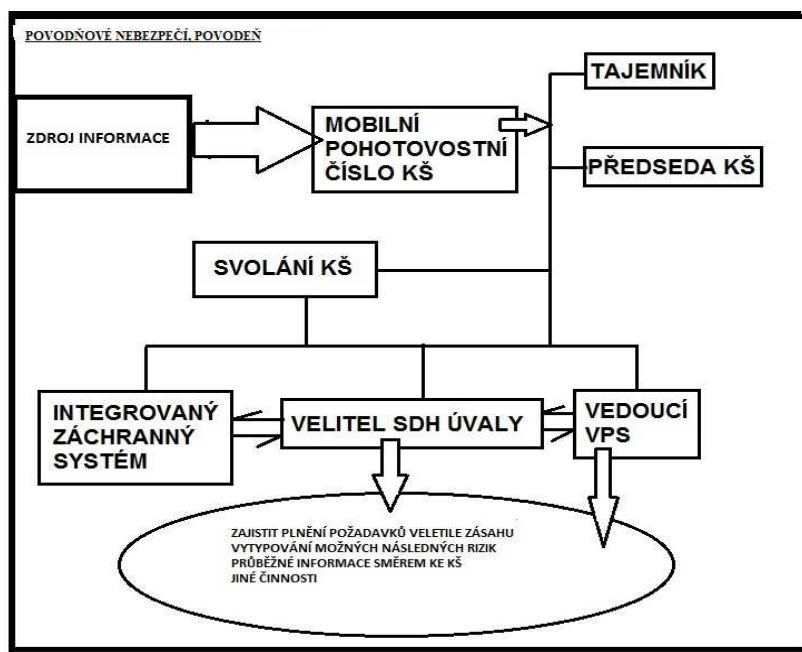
POVODŇOVÉ NEBEZPEČÍ, POVODEŇ

TAJEMNÍK

ZDROJ INFORMACE

MOBILNÍ POHOTOVOSTNÍ ČÍSLO KŠ

PŘEDSEDA KŠ

SVOLÁNÍ KŠ

INTEGROVANÝ ZÁCHRANNÝ SYSTÉM

VELITEL SDH ÚVALY

VEDOUCÍ VPS

ZAJISTIT PLNĚNÍ POŽADAVKŮ VELETILE ZÁSAHU
VYTYPOVÁNÍ MOŽNÝCH NÁSLEDNÝCH RIZIK
PRŮBĚŽNÉ INFORMACE SMĚREM KE KŠ
JINÉ ČINNOSTI